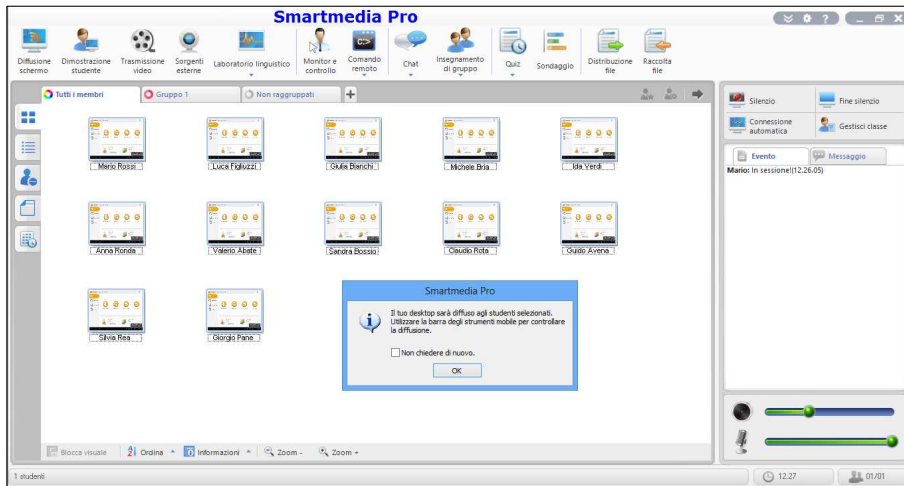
Smartmedia Pro

Diffusione schermo
Dimostrazione studente
Trasmissione video
Sorgenti esterne
Laboratorio linguistico
Monitor e controllo
Comando remoto
Chat
Insegnamento di gruppo
Quiz
Sondaggio
Distribuzione file
Raccolta file

Tutti i membri
Gruppo 1
Non raggruppati

Mario Rossi
Luca Figliuzzi
Giulia Bianchi
Michele Bria
Ida Verdi
Anna Ronda
Valerio Abate
Sandra Bossio
Claudio Rota
Guido Avena
Silvia Rea
Giorgio Pane

Smartmedia Pro
Il tuo desktop sarà diffuso agli studenti selezionati. Utilizzare la barra degli strumenti mobile per controllare la diffusione.
Non chiedere di nuovo.
OK

Silenzio
Fine silenzio
Connessione automatica
Gestisci classe
Evento
Messaggio
Mario: In sessione!(12.26.05)

Blocca visuale
Ordina
Informazioni
Zoom -
Zoom +

1 studenti
12.27
01/01